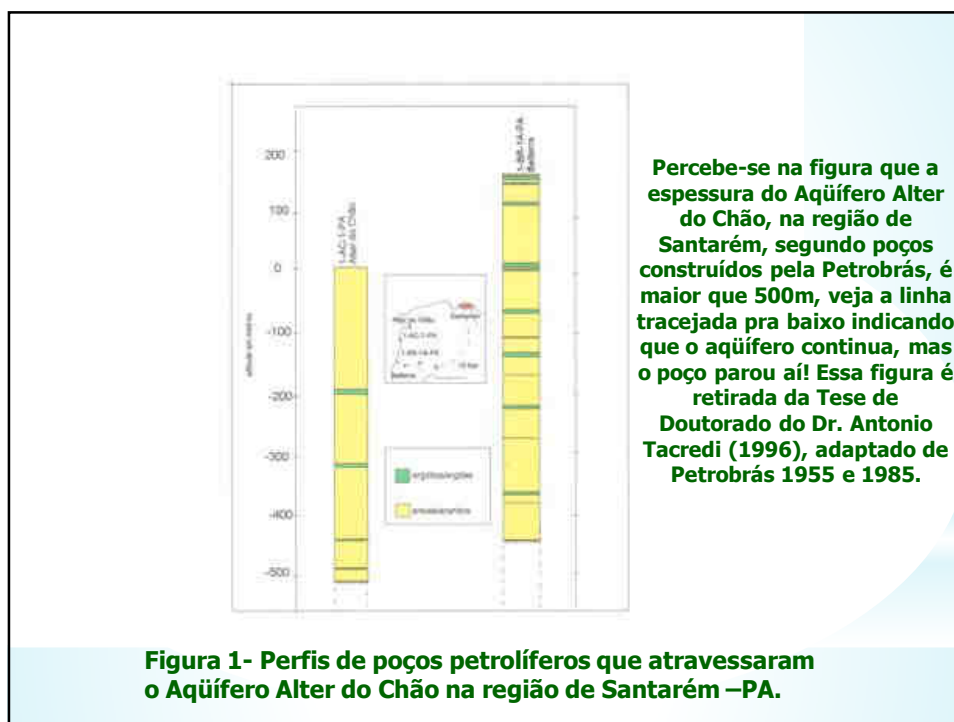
200

100

0

-100

-200

-300

-400

-500

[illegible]

1-AC-1-PA
Alter do Chão

1-BB-1A-PA
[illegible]

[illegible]

argilitos/argilas

arenitos/arenitos

Percebe-se na figura que a espessura do Aqüífero Alter do Chão, na região de Santarém, segundo poços construídos pela Petrobrás, é maior que 500m, veja a linha tracejada pra baixo indicando que o aqüífero continua, mas o poço parou aí! Essa figura é retirada da Tese de Doutorado do Dr. Antonio Tacredi (1996), adaptado de Petrobrás 1955 e 1985.

Figura 1- Perfis de poços petrolíferos que atravessaram o Aqüífero Alter do Chão na região de Santarém –PA.